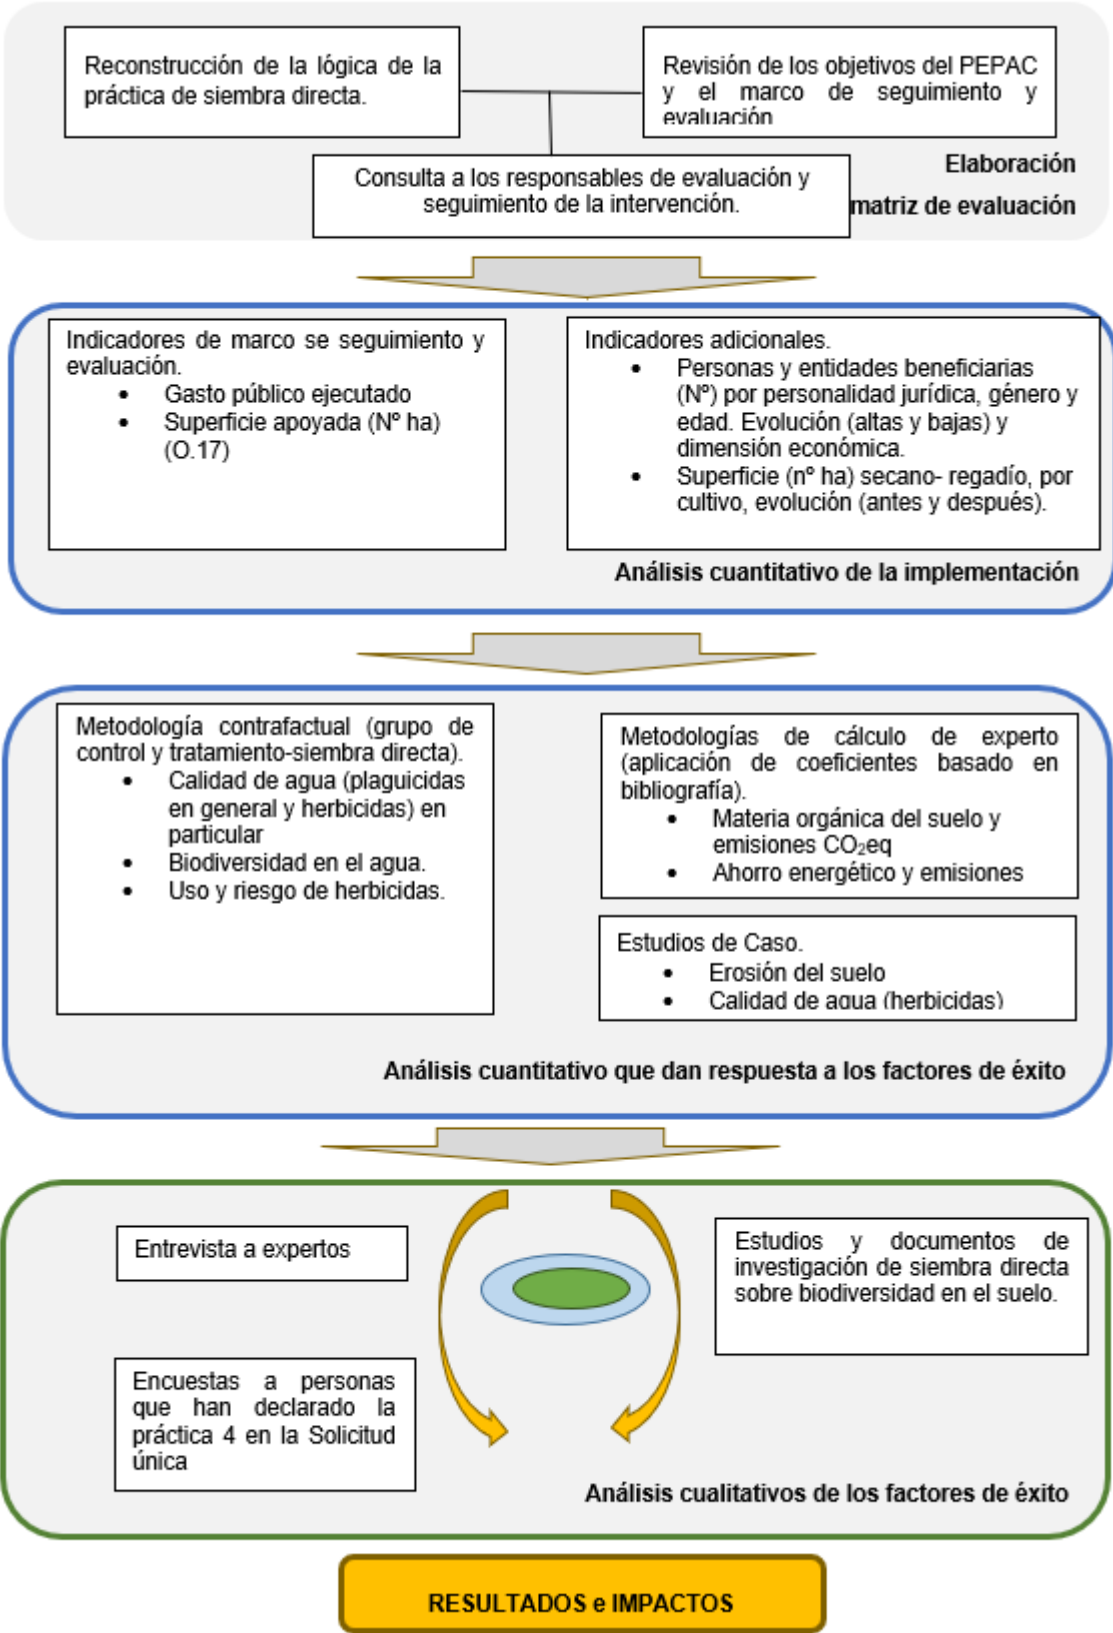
Reconstrucción de la lógica de la práctica de siembra directa.

Revisión de los objetivos del PEPAC y el marco de seguimiento y evaluación

Consulta a los responsables de evaluación y seguimiento de la intervención.

Elaboración matriz de evaluación

Indicadores de marco se seguimiento y evaluación.
- Gasto público ejecutado
- Superficie apoyada (Nº ha) (O.17)

Indicadores adicionales.
- Personas y entidades beneficiarias (Nº) por personalidad jurídica, género y edad. Evolución (altas y bajas) y dimensión económica.
- Superficie (nº ha) secano- regadío, por cultivo, evolución (antes y después).

Análisis cuantitativo de la implementación

Metodología contrafactual (grupo de control y tratamiento-siembra directa).
- Calidad de agua (plaguicidas en general y herbicidas) en particular
- Biodiversidad en el agua.
- Uso y riesgo de herbicidas.

Metodologías de cálculo de experto (aplicación de coeficientes basado en bibliografía).
- Materia orgánica del suelo y emisiones $CO_2$eq
- Ahorro energético y emisiones

Estudios de Caso.
- Erosión del suelo
- Calidad de agua (herbicidas)

Análisis cuantitativo que dan respuesta a los factores de éxito

Entrevista a expertos

Estudios y documentos de investigación de siembra directa sobre biodiversidad en el suelo.

Encuestas a personas que han declarado la práctica 4 en la Solicitud única

Análisis cualitativos de los factores de éxito

RESULTADOS e IMPACTOS